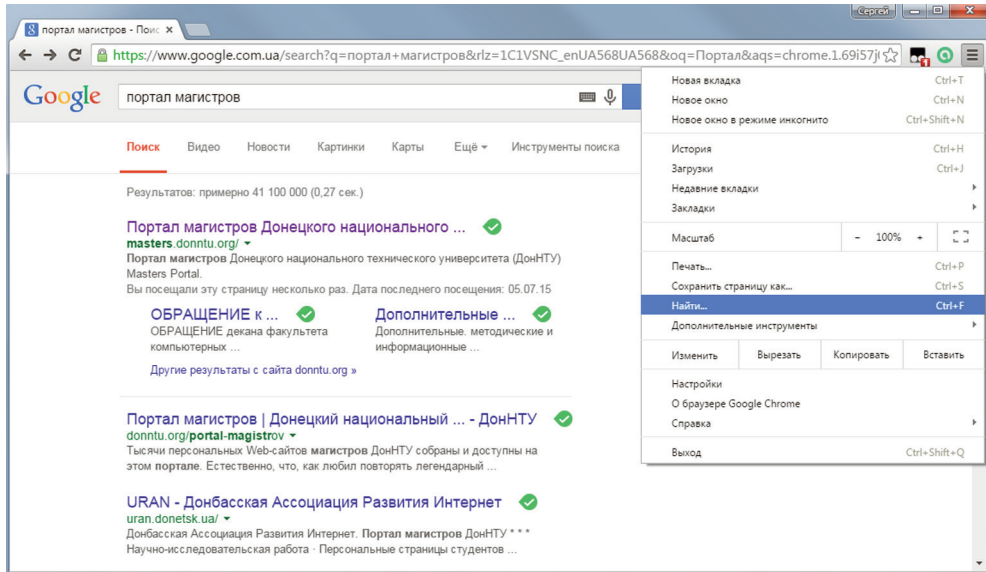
Сергей

портал магистров - Поис ×

https://www.google.com.ua/search?q=портал+магистров&rlz=1C1VSNC_enUA568UA568&oq=Портал&aqs=chrome.1.69i57j

Google

портал магистров

Поиск Видео Новости Картинки Карты Ещё ▾ Инструменты поиска

Результатов: примерно 41 100 000 (0,27 сек.)

Портал магистров Донецкого национального ...
masters.donntu.org/ ▾
**Портал магистров** Донецкого национального технического университета (ДонНТУ) Masters Portal.
Вы посещали эту страницу несколько раз. Дата последнего посещения: 05.07.15

ОБРАЩЕНИЕ к ...
ОБРАЩЕНИЕ декана факультета компьютерных ...

Дополнительные ...
Дополнительные. методические и информационные ...

Другие результаты с сайта donntu.org »

Портал магистров | Донецкий национальный ... - ДонНТУ
donntu.org/portal-magistrov ▾
Тысячи персональных Web-сайтов **магистров** ДонНТУ собраны и доступны на этом **портале**. Естественно, что, как любил повторять легендарный ...

URAN - Донбасская Ассоциация Развития Интернет
uran.donetsk.ua/ ▾
Донбасская Ассоциация Развития Интернет. **Портал магистров** ДонНТУ * * *
Научно-исследовательская работа · Персональные страницы студентов ...

| | |
|---|---|
| Новая вкладка | Ctrl+T |
| Новое окно | Ctrl+N |
| Новое окно в режиме инкогнито | Ctrl+Shift+N |
| История | Ctrl+H |
| Загрузки | Ctrl+J |
| Недавние вкладки | |
| Закладки | |
| Масштаб | - 100% + |
| Печать... | Ctrl+P |
| Сохранить страницу как... | Ctrl+S |
| Найти... | Ctrl+F |
| Дополнительные инструменты | |
| Изменить Вырезать Копировать Вставить | |
| Настройки | |
| О браузере Google Chrome | |
| Справка | |
| Выход | Ctrl+Shift+Q |